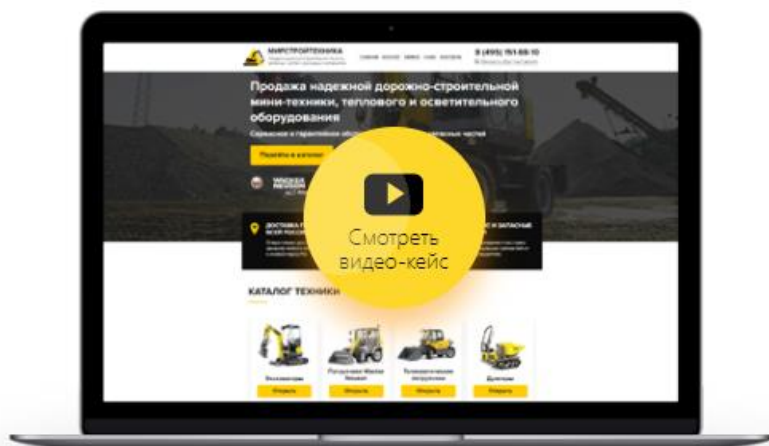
МИРСТРОЙТЕХНИКА

8 (495) 151-88-10

Продажа надежной дорожно-строительной мини-техники, теплового и осветительного оборудования

Сервисное и гарантийное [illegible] запчастей

Перейти в каталог

Смотреть видео-кейс

КАТАЛОГ ТЕХНИКИ

Экскаваторы

Погрузчики

Телескопические погрузчики

Думперы

Открыть

Открыть

Открыть

Открыть